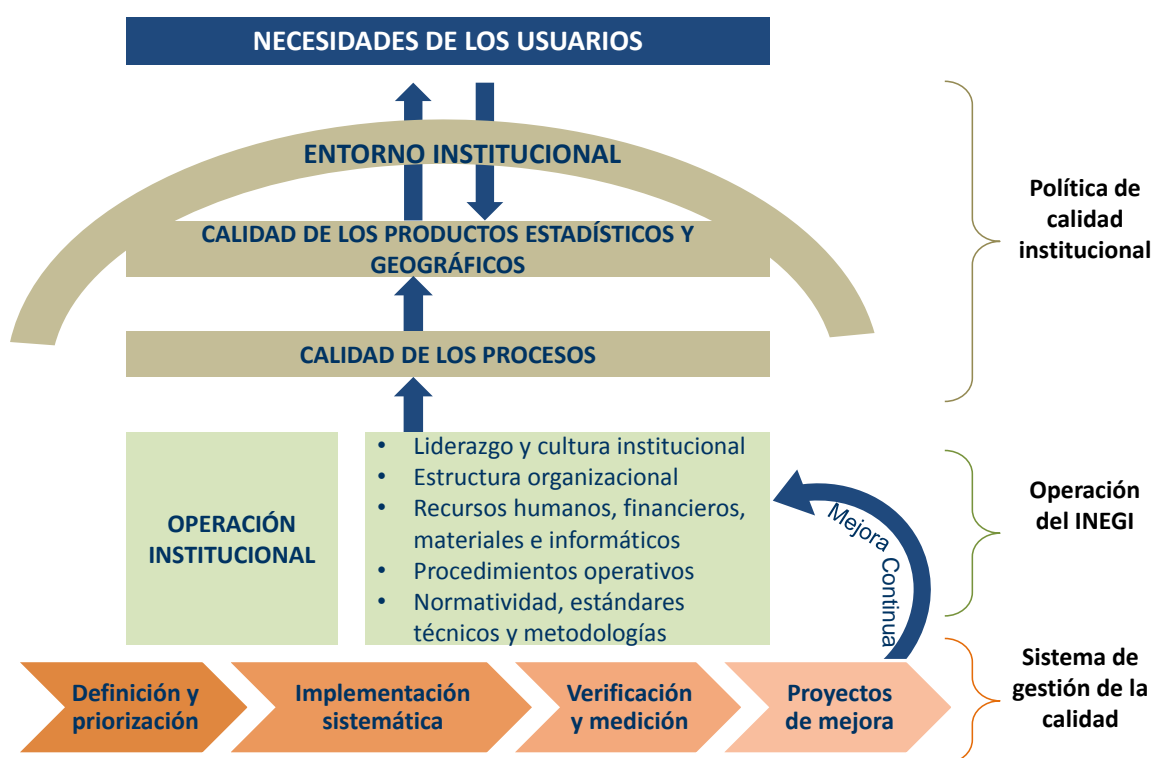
NECESIDADES DE LOS USUARIOS

ENTORNO INSTITUCIONAL

CALIDAD DE LOS PRODUCTOS ESTADÍSTICOS Y GEOGRÁFICOS

CALIDAD DE LOS PROCESOS

Política de calidad institucional

OPERACIÓN INSTITUCIONAL

- Liderazgo y cultura institucional
- Estructura organizacional
- Recursos humanos, financieros, materiales e informáticos
- Procedimientos operativos
- Normatividad, estándares técnicos y metodologías

Mejora Continua

Operación del INEGI

Definición y priorización

Implementación sistemática

Verificación y medición

Proyectos de mejora

Sistema de gestión de la calidad